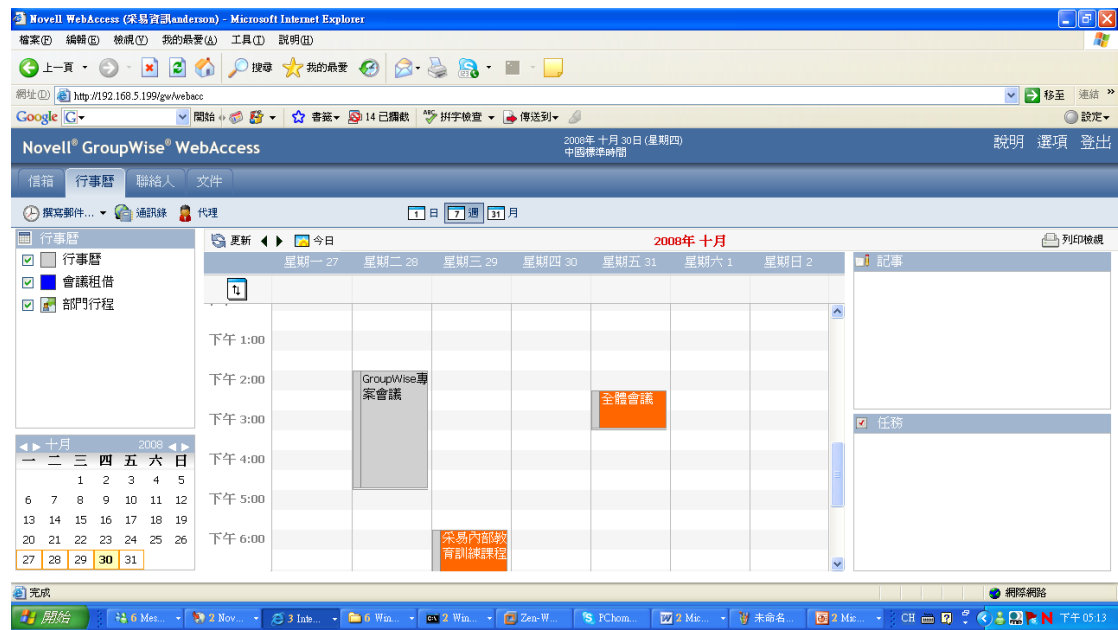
Novell WebAccess (采易資訊anderson) - Microsoft Internet Explorer

檔案(F) 編輯(E) 檢視(V) 我的最愛(A) 工具(T) 說明(H)

上一頁 搜尋 我的最愛

網址(D) http://192.168.5.199/gw/webacc

移至 連結

Google G 開始 書籤 14 已攔截 拼字檢查 傳送到 設定

Novell® GroupWise® WebAccess

2008年 十月 30日 (星期四)
中國標準時間

說明 選項 登出

信箱 行事曆 聯絡人 文件

撰寫郵件... 通訊錄 代理

1 日 7 週 31 月

行事曆

行事曆
會議租借
部門行程

更新 今日 2008年 十月 列印檢視

| | 星期一 27 | 星期二 28 | 星期三 29 | 星期四 30 | 星期五 31 | 星期六 1 | 星期日 2 |
|---|---|---|---|---|---|---|---|
| 下午 1:00 | | | | | | | |
| 下午 2:00 | | GroupWise專案會議 | | | 全體會議 | | |
| 下午 3:00 | | | | | | | |
| 下午 4:00 | | | | | | | |
| 下午 5:00 | | | | | | | |
| 下午 6:00 | | | 采易內部教育訓練課程 | | | | |

記事

任務

十月 2008

| 一 | 二 | 三 | 四 | 五 | 六 | 日 |
|---|---|---|---|---|---|---|
| | | 1 | 2 | 3 | 4 | 5 |
| 6 | 7 | 8 | 9 | 10 | 11 | 12 |
| 13 | 14 | 15 | 16 | 17 | 18 | 19 |
| 20 | 21 | 22 | 23 | 24 | 25 | 26 |
| 27 | 28 | 29 | 30 | 31 | | |

完成 網際網路

開始 6 Mes... 2 Nov... 3 Inte... 6 Win... 2 Win... Zen-W... PChom... 2 Mic... 未命名... 2 Mic... CH 下午 05:13